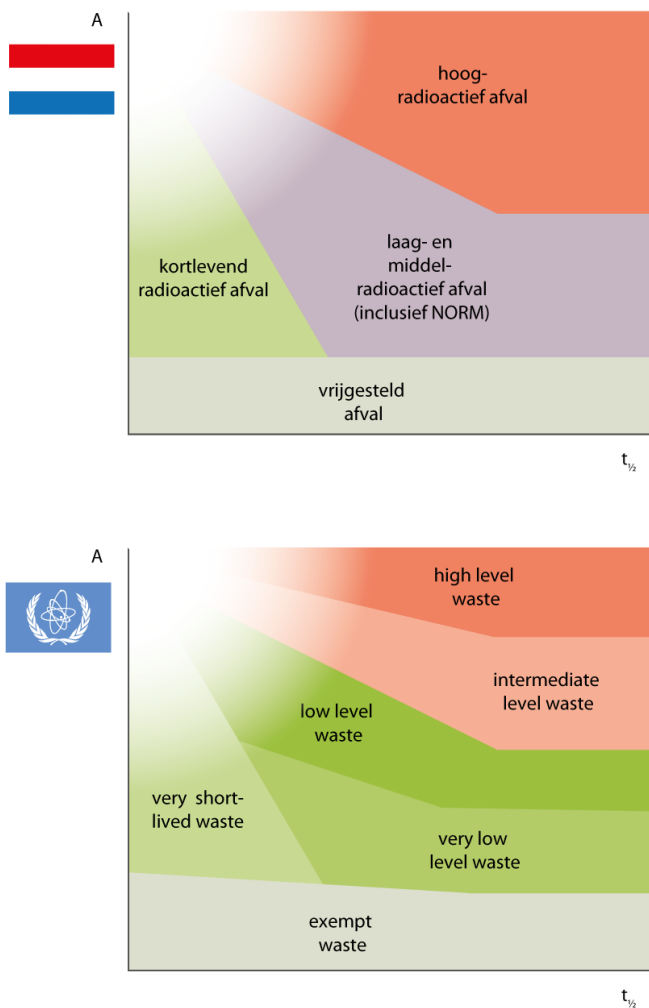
A

hoog-
radioactief afval

kortlevend radioactief afval

laag- en middel-radioactief afval (inclusief NORM)

vrijgesteld afval

$t_{½}$

A

high level waste

intermediate level waste

low level waste

very short-lived waste

very low level waste

exempt waste

$t_{½}$